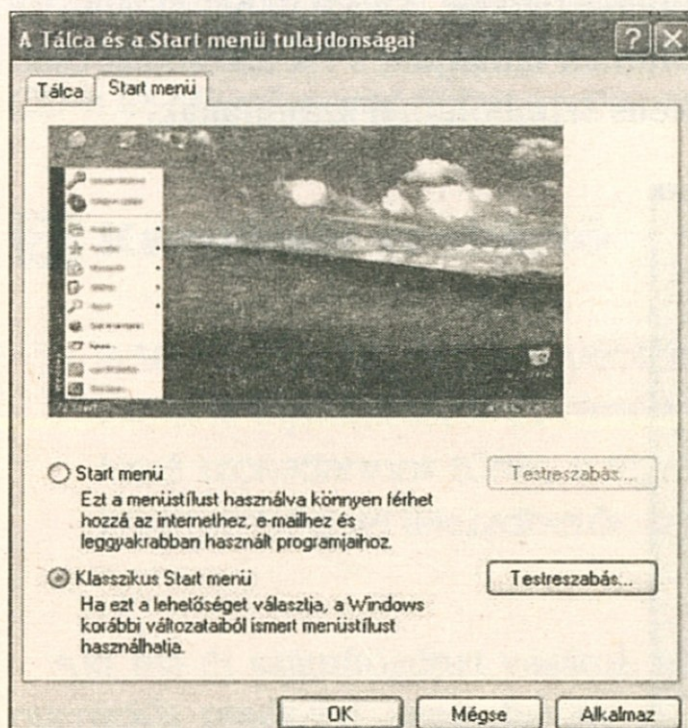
A Tálca és a Start menü tulajdonságai

? X

Tálca | Start menü

Start menü

Ezt a menüstílust használva könnyen férhet hozzá az internethez, e-mailhez és leggyakrabban használt programjaihoz.

Testreszabás...

Klasszikus Start menü

Ha ezt a lehetőséget választja, a Windows korábbi változataiból ismert menüstílust használhatja.

Testreszabás...

OK | Mégse | Alkalmaz